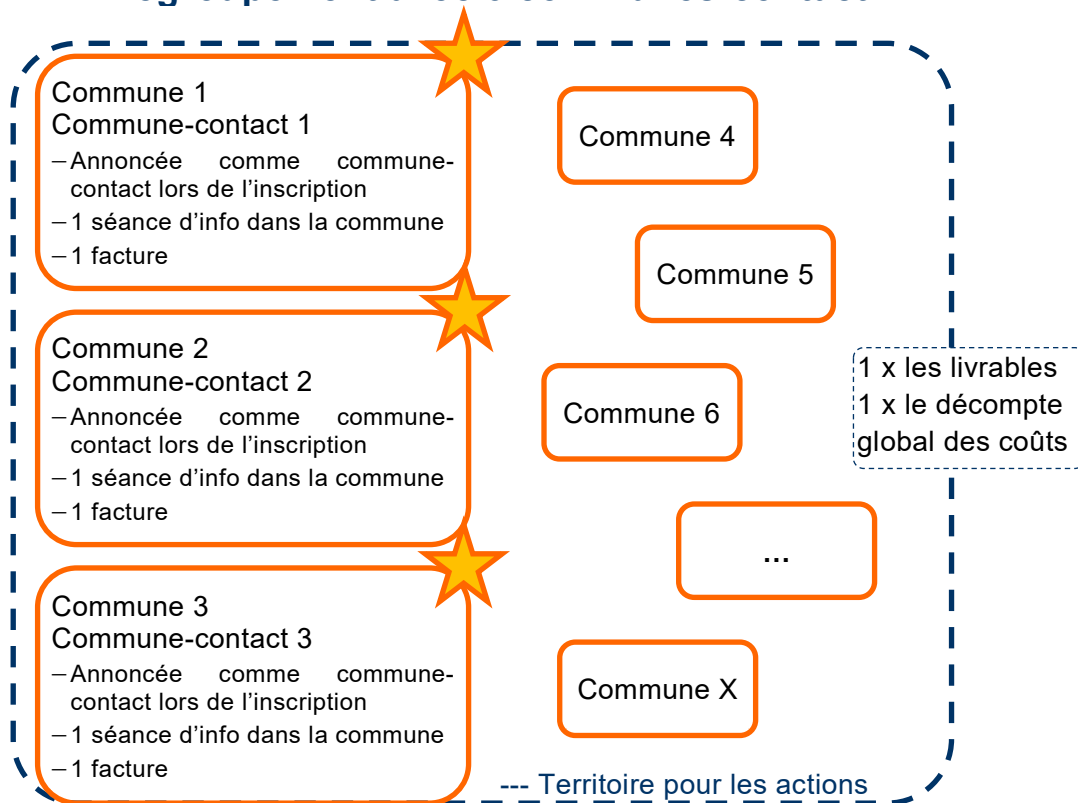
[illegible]

Commune 1
Commune-contact 1
– Annoncée comme commune-contact lors de l'inscription
– 1 séance d'info dans la commune
– 1 facture

Commune 2
Commune-contact 2
– Annoncée comme commune-contact lors de l'inscription
– 1 séance d'info dans la commune
– 1 facture

Commune 3
Commune-contact 3
– Annoncée comme commune-contact lors de l'inscription
– 1 séance d'info dans la commune
– 1 facture

Commune 4

Commune 5

Commune 6

...

Commune X

1 x les livrables
1 x le décompte global des coûts

--- Territoire pour les actions